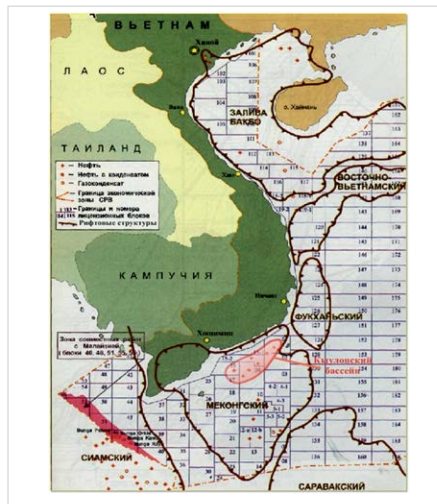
ВЬЕТНАМ

Ханой

ЛАОС

ЗАЛИВА БАКБО

о. Хайнань

ТАИЛАНД

Нефть
Нефть с конденсатом
Газоконденсат
Граница экономической зоны СРВ
Границы и номера лицензионных блоков
Рифтовые структуры

ВОСТОЧНО-ВЬЕТНАМСКИЙ

КАМПУЧИЯ

Начанг

ФУКХАНЬСКИЙ

Хошимин

Зона совместной работы с Малайзией (блоки 46, 48, 51, 52, 53)

Кыулонгский бассейн

МЕКОНГСКИЙ

СИАМСКИЙ

САРАВАКСКИЙ